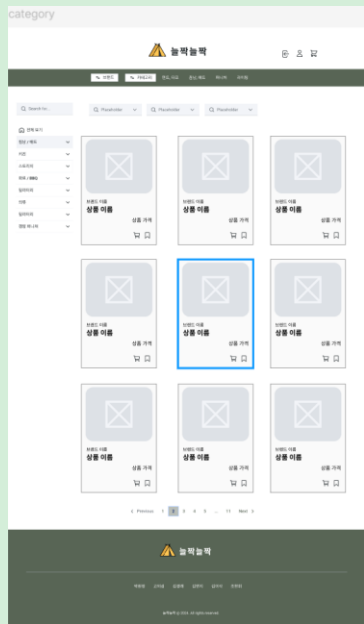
category

늘짝늘짝

브랜드 카테고리 캠핑 지도 캠핑 패키지 마이페이지

Search for...

Placeholder Placeholder Placeholder

전체 보기

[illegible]

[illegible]

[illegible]

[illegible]

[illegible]

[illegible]

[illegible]

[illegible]

브랜드 이름
상품 이름
상품 가격

브랜드 이름
상품 이름
상품 가격

브랜드 이름
상품 이름
상품 가격

브랜드 이름
상품 이름
상품 가격

브랜드 이름
상품 이름
상품 가격

브랜드 이름
상품 이름
상품 가격

브랜드 이름
상품 이름
상품 가격

브랜드 이름
상품 이름
상품 가격

브랜드 이름
상품 이름
상품 가격

Previous 1 2 3 4 5 ... 11 Next

늘짝늘짝

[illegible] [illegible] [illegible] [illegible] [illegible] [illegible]

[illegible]